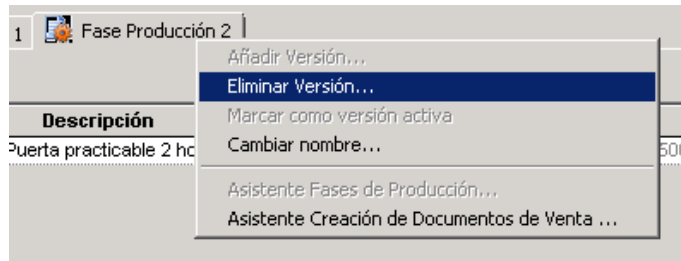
1 Fase Producción 2

Añadir Versión...
Eliminar Versión...
Marcar como versión activa
Cambiar nombre...
Asistente Fases de Producción...
Asistente Creación de Documentos de Venta ...

Descripción
Puerta practicable 2 ho

50